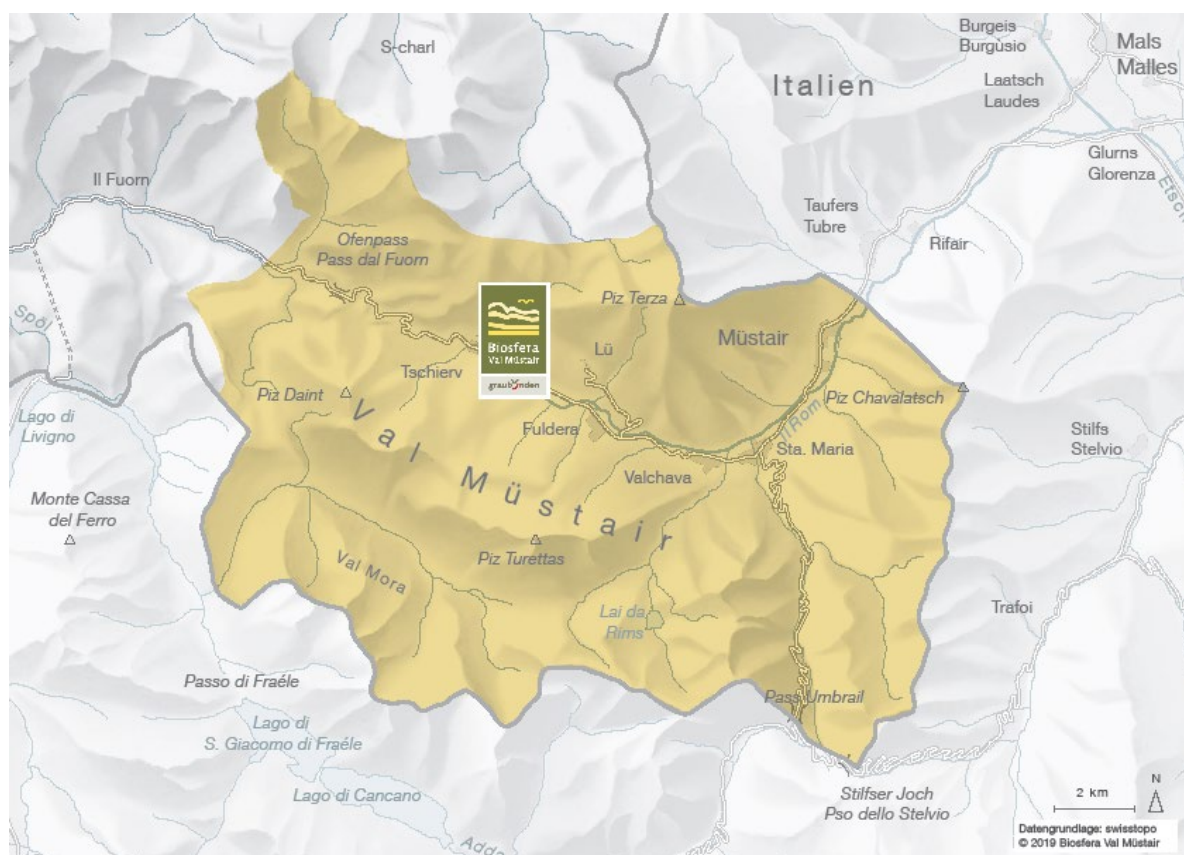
S-charl

Burgeis
Burgusio

Mals
Malles

Italien

Laatsch
Laudes

Glurns
Glorenza

Etsch

Il Fuorn

Taufers
Tubre

Rifair

Ofenpass
Pass dal Fuorn

Spöl

Biosfera
Val Müstair
graubünden

Piz Terza

Lü

Müstair

Tschierv

Piz Daint

Piz Chavalatsch

Rom

Lago di
Livigno

Val Müstair

Fuldera

Sta. Maria

Stilfs
Stelvio

Valchava

Monte Cassa
del Ferro

Piz Turettas

Val Mora

Trafoi

Lai da
Rims

Passo di Fraéle

Pass Umbrail

Lago di
S. Giacomo di Fraéle

Lago di Cancano

Adda

Stilfser Joch
Pso dello Stelvio

2 km

N

Datengrundlage: swisstopo
© 2019 Biosfera Val Müstair